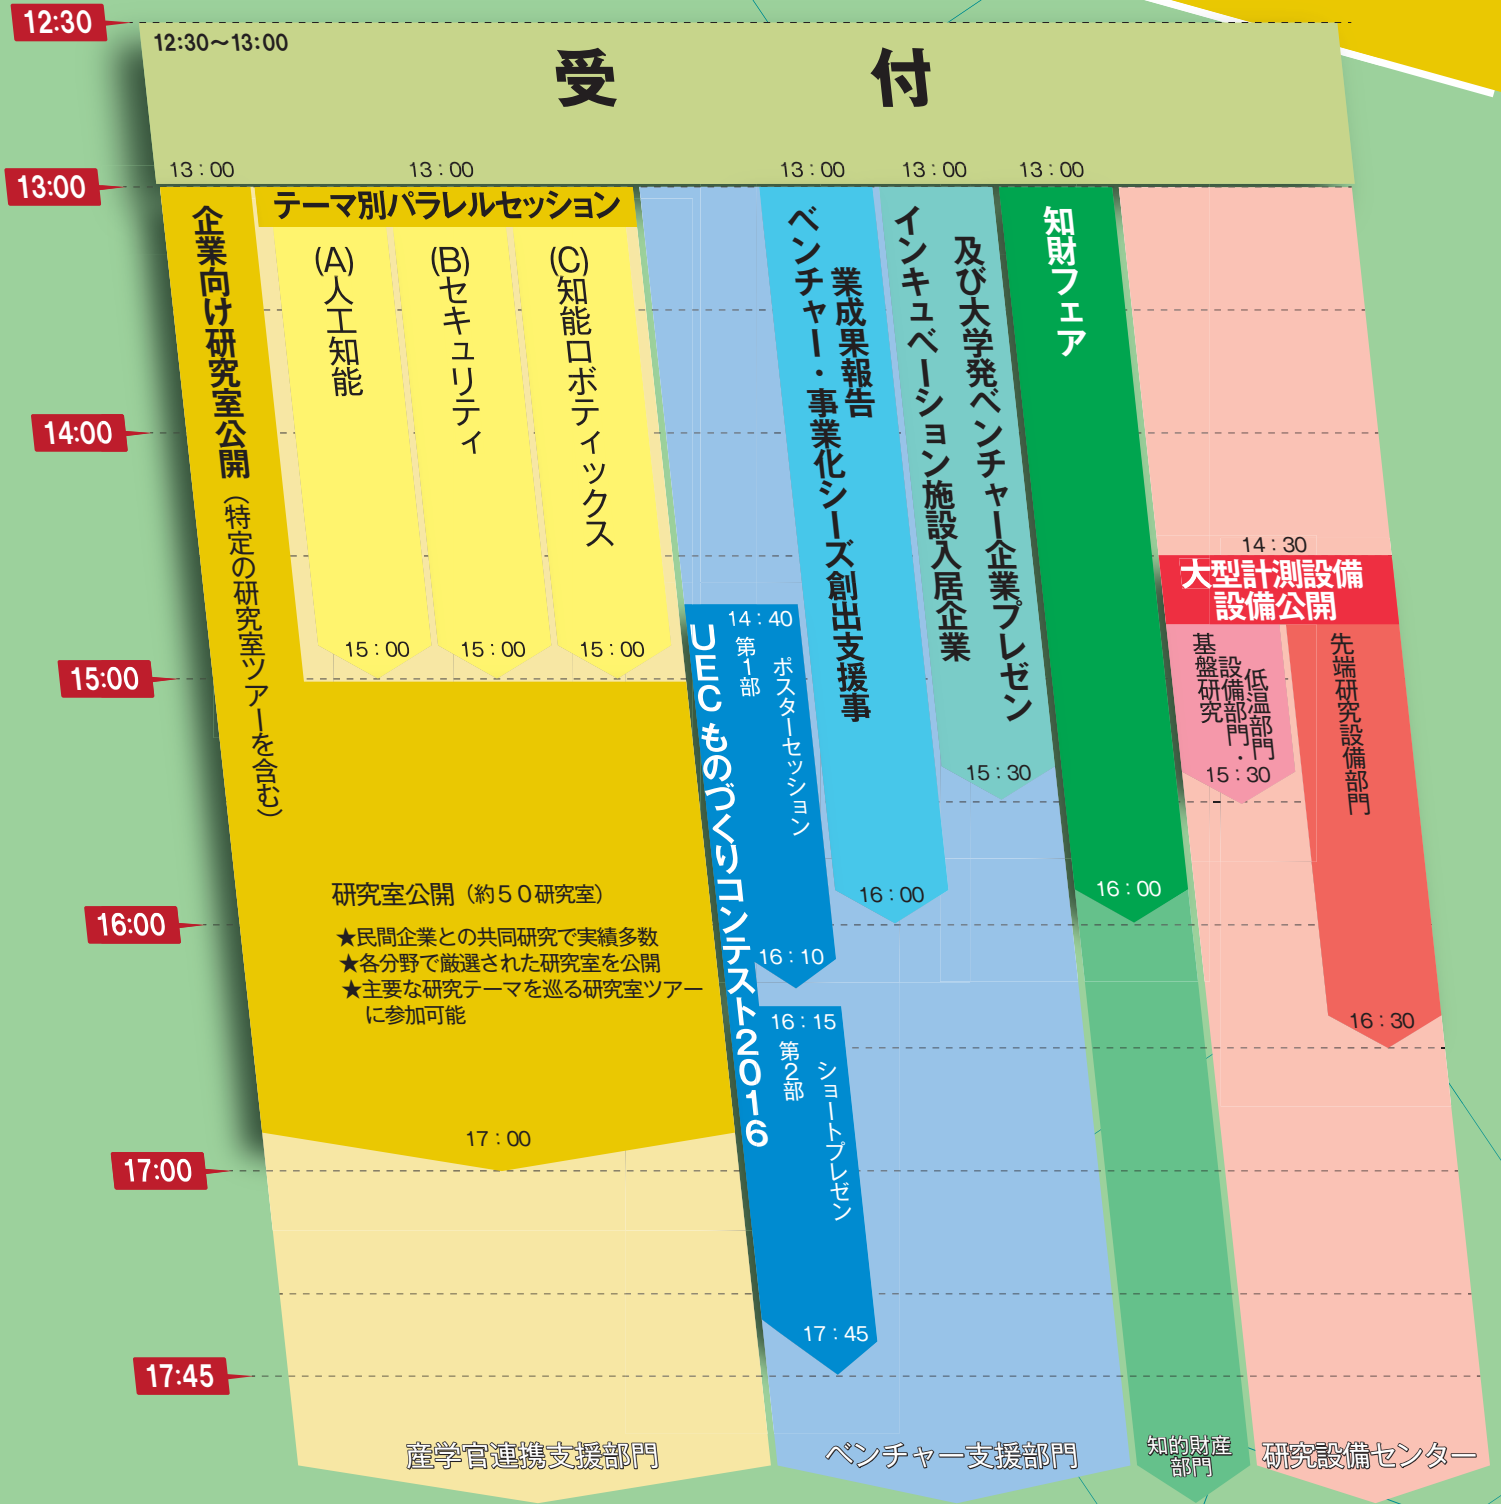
12:30
12:30～13:00
受　付
13:00
13：00
13：00
13：00
13：00
13：00
テーマ別パラレルセッション
企業向け研究室公開（特定の研究室ツアーを含む）
(A)人工知能
(B)セキュリティ
(C)知能ロボティックス
ベンチャー・事業化シーズ創出支援事業成果報告
インキュベーション施設入居企業及び大学発ベンチャー企業プレゼン
知財フェア
14:00
14：30
大型計測設備設備公開
基盤研究設備部門
低温部門
先端研究設備部門
15:00
15：00
15：00
15：00
14：40
第1部　ポスターセッション
UECものづくりコンテスト2016
15：30
15：30
16:00
16：00
16：00
16：10
研究室公開（約５０研究室）
★民間企業との共同研究で実績多数
★各分野で厳選された研究室を公開
★主要な研究テーマを巡る研究室ツアーに参加可能
16：15
第2部　ショートプレゼン
16：30
17:00
17：00
17:45
17：45
産学官連携支援部門
ベンチャー支援部門
知的財産部門
研究設備センター